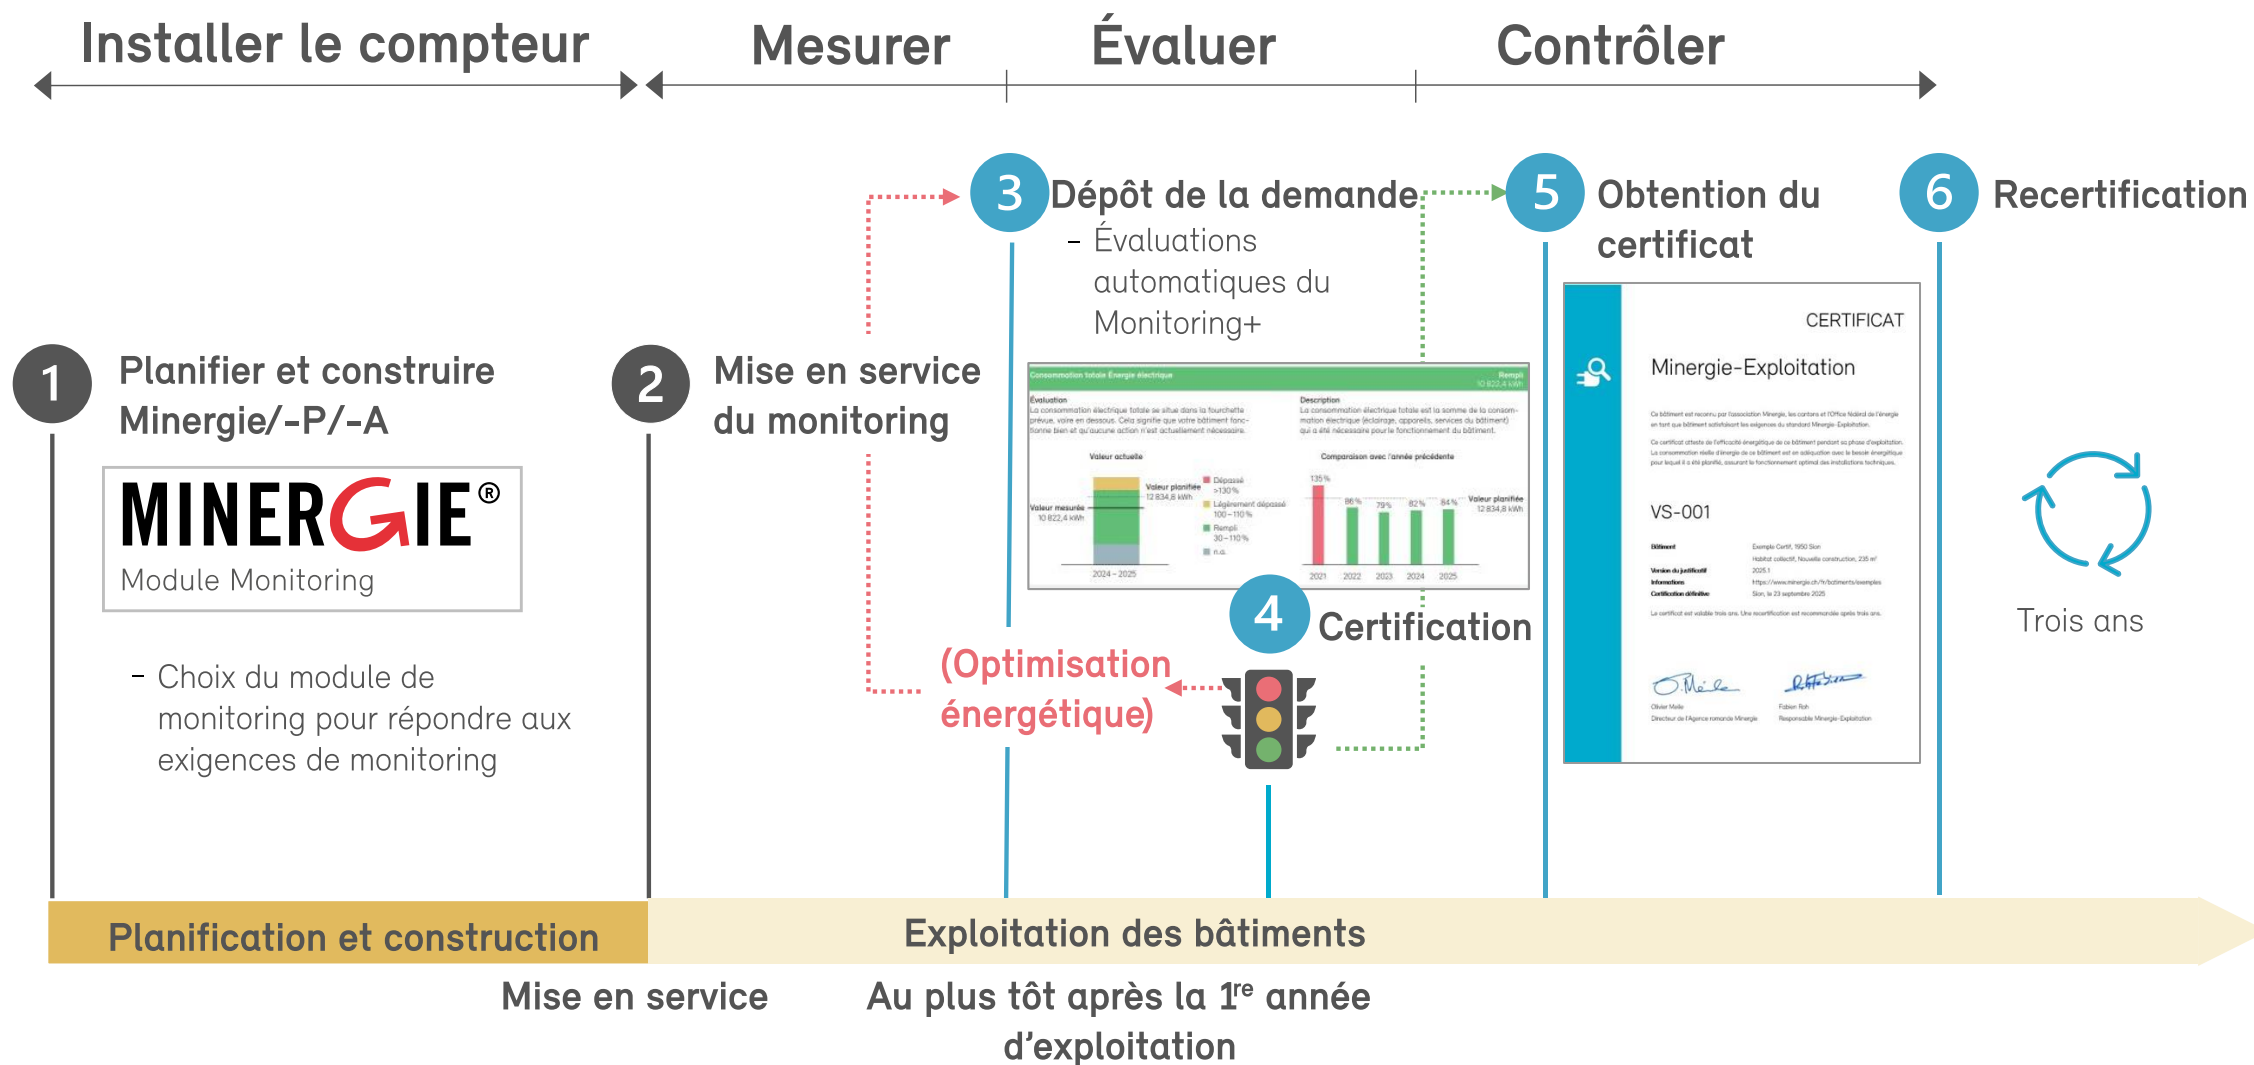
Installer le compteur
Mesurer
Évaluer
Contrôler

1 Planifier et construire Minergie/-P/-A

MINERGIE®
Module Monitoring

- Choix du module de monitoring pour répondre aux exigences de monitoring

2 Mise en service du monitoring

3 Dépôt de la demande
- Évaluations automatiques du Monitoring+

Consommation totale Énergie électrique
Rempli
10 822,4 kWh
Évaluation
La consommation électrique totale se situe dans la fourchette prévue, voire en dessous. Cela signifie que votre bâtiment fonctionne bien et qu'aucune action n'est actuellement nécessaire.
Description
La consommation électrique totale est la somme de la consommation électrique (éclairage, appareils, services du bâtiment) qui a été nécessaire pour le fonctionnement du bâtiment.
Valeur actuelle
Valeur planifiée 12 834,8 kWh
Valeur mesurée 10 822,4 kWh
Dépassé >130 %
Légèrement dépassé 100 – 110 %
Rempli 30 – 110 %
n.a.
2024 – 2025
Comparaison avec l'année précédente
135 %
86 %
79 %
82 %
84 %
Valeur planifiée 12 834,8 kWh
2021 2022 2023 2024 2025

4 Certification

(Optimisation énergétique)

5 Obtention du certificat

CERTIFICAT
Minergie-Exploitation
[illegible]
VS-001
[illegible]
Olivier Meile
Directeur de l'Agence romande Minergie
Fabian Roh
Responsable Minergie-Exploitation

6 Recertification

Trois ans

Planification et construction
Exploitation des bâtiments

Mise en service
Au plus tôt après la 1$^{re}$ année d'exploitation